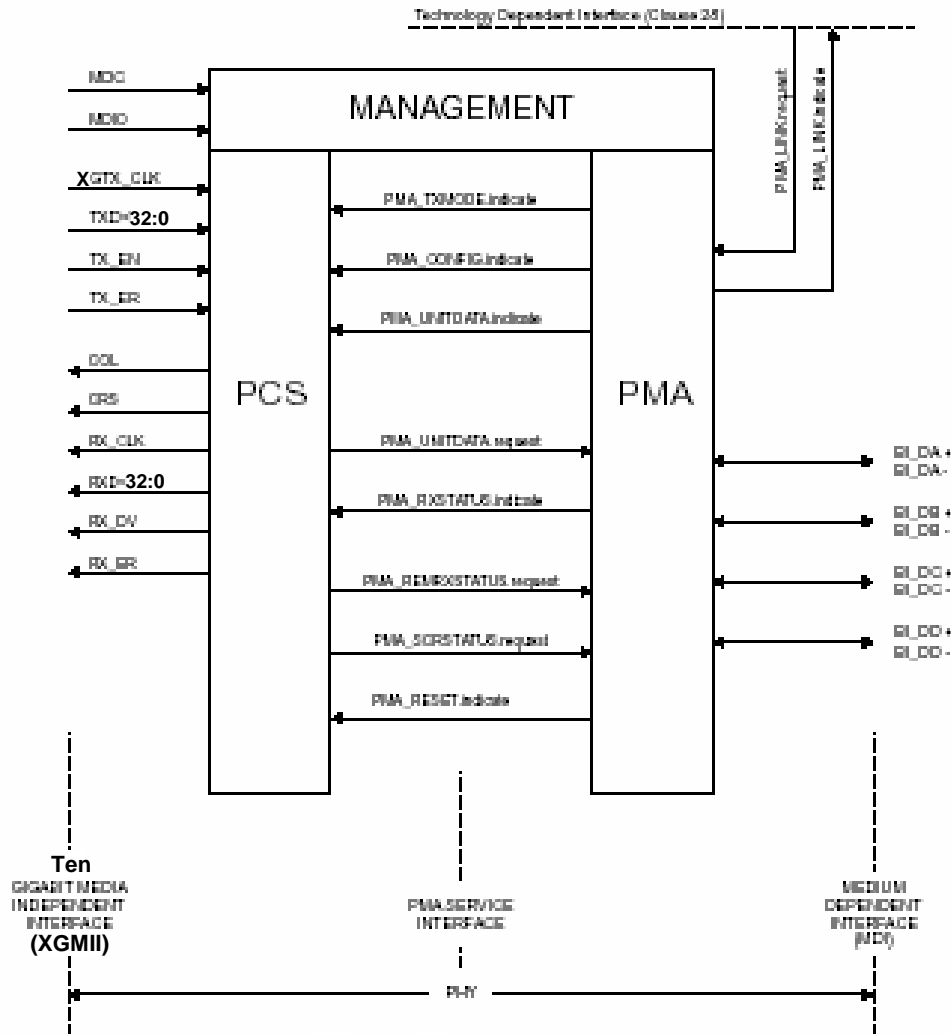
Technology Dependent Interface (Clause 28)

PMA_LINK.request

PMA_LINK.indicate

MDC

MDIO

MANAGEMENT

XGTX_CLK

TXD<32:0

TX_EN

TX_ER

COL

CRS

RX_CLK

RXD<32:0

RX_DV

RX_ER

PCS

PMA_TXMODE.indicate

PMA_CONFIG.indicate

PMA_UNITDATA.indicate

PMA_UNITDATA.request

PMA_RXSTATUS.indicate

PMA_REMRXSTATUS.request

PMA_SCRSTATUS.request

PMA_RESET.indicate

PMA

BI_DA +
BI_DA -

BI_DB +
BI_DB -

BI_DC +
BI_DC -

BI_DD +
BI_DD -

Ten
GIGABIT MEDIA
INDEPENDENT
INTERFACE
(XGMII)

PMA SERVICE
INTERFACE

MEDIUM
DEPENDENT
INTERFACE
(MDI)

PHY